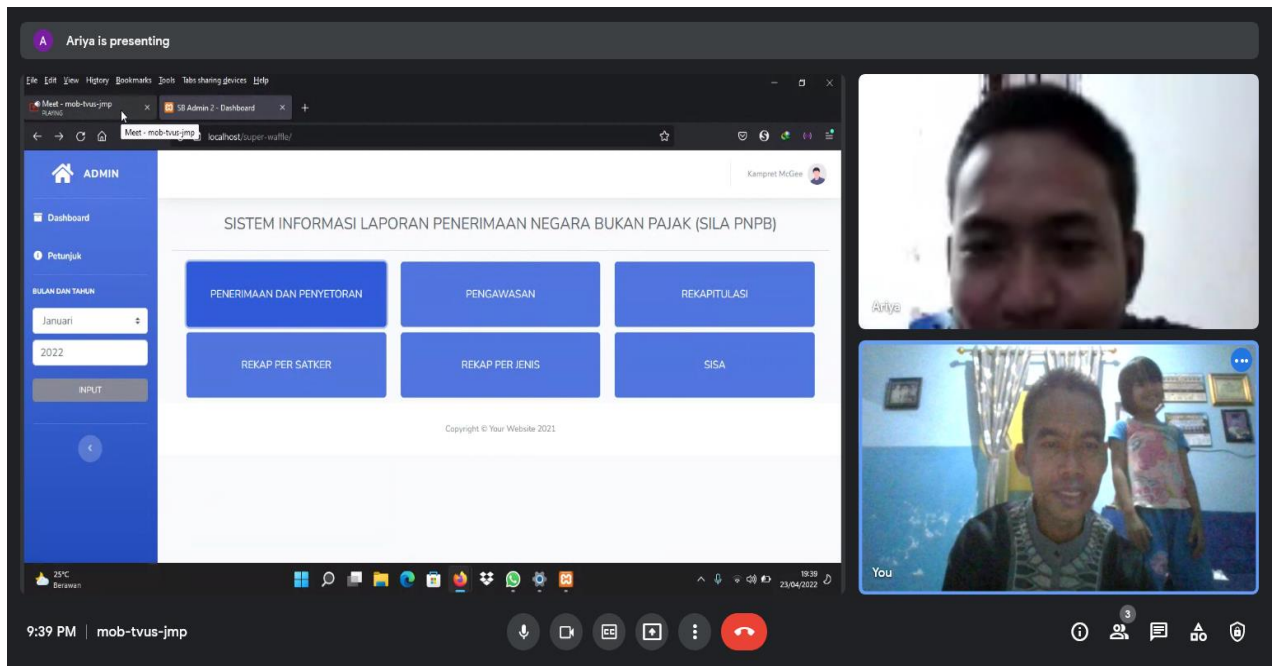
A Ariya is presenting

File Edit View History Bookmarks Tools Tabs sharing devices Help

Meet - mob-tvus-jmp PLAYING
SB Admin 2 - Dashboard

Meet - mob-tvus-jmp
localhost/super-waffle/

ADMIN

Kampret McGee

Dashboard

Petunjuk

BULAN DAN TAHUN

Januari

2022

INPUT

SISTEM INFORMASI LAPORAN PENERIMAAN NEGARA BUKAN PAJAK (SILA PNPB)

PENERIMAAN DAN PENYETORAN

PENGAWASAN

REKAPITULASI

REKAP PER SATKER

REKAP PER JENIS

SISA

Copyright © Your Website 2021

25°C Berawan

19:39 23/04/2022

Ariya

You

9:39 PM | mob-tvus-jmp

3